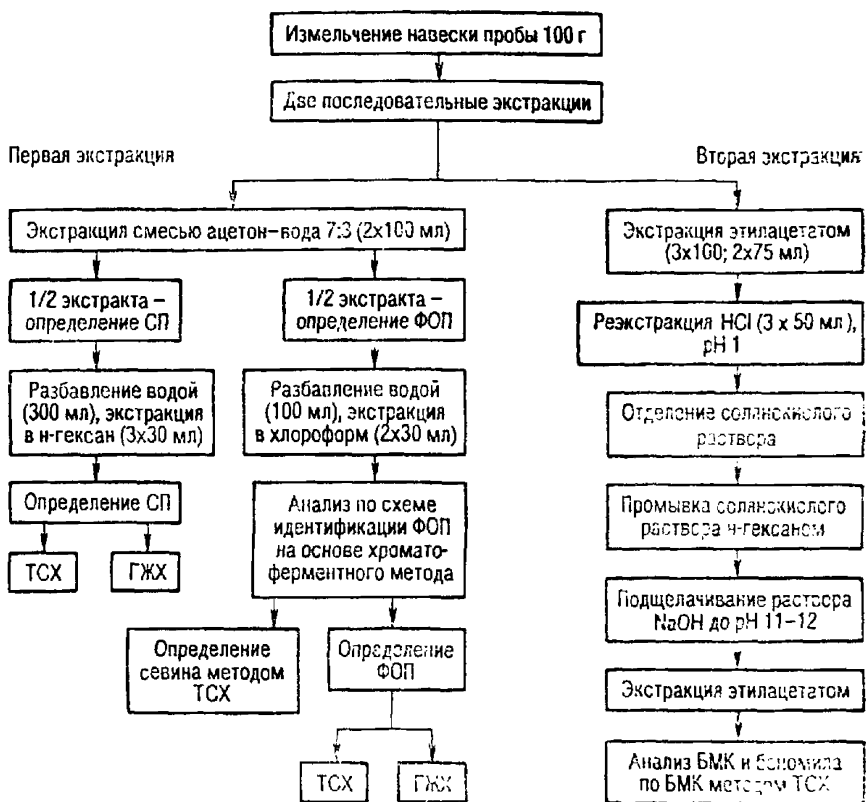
Измельчение навески пробы 100 г

Две последовательные экстракции

Первая экстракция

Вторая экстракция

Экстракция смесью ацетон–вода 7:3 (2x100 мл)

1/2 экстракта – определение СП

1/2 экстракта – определение ФОП

Разбавление водой (300 мл), экстракция в н-гексан (3x30 мл)

Разбавление водой (100 мл), экстракция в хлороформ (2x30 мл)

Определение СП

ТСХ

ГЖХ

Анализ по схеме идентификации ФОП на основе хромато-ферментного метода

Определение севина методом ТСХ

Определение ФОП

ТСХ

ГЖХ

Экстракция этилацетатом (3x100; 2x75 мл)

Реэкстракция HCl (3 x 50 мл), pH 1

Отделение солянокислого раствора

Промывка солянокислого раствора н-гексаном

Подщелачивание раствора NaOH до pH 11–12

Экстракция этилацетатом

Анализ БМК и беномила по БМК методом ТСХ